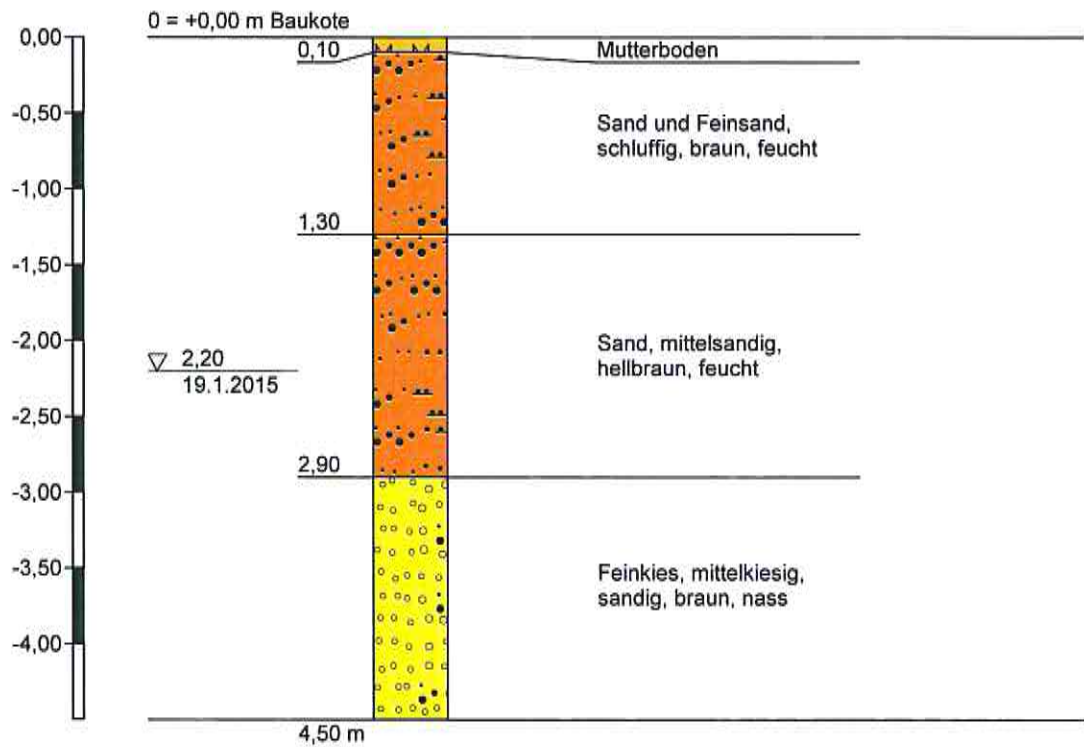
0 = +0,00 m Baukote

0,00
-0,50
-1,00
-1,50
-2,00
-2,50
-3,00
-3,50
-4,00

0,10
Mutterboden

Sand und Feinsand, schluffig, braun, feucht

1,30

Sand, mittelsandig, hellbraun, feucht

▽ 2,20
19.1.2015

2,90

Feinkies, mittelkiesig, sandig, braun, nass

4,50 m